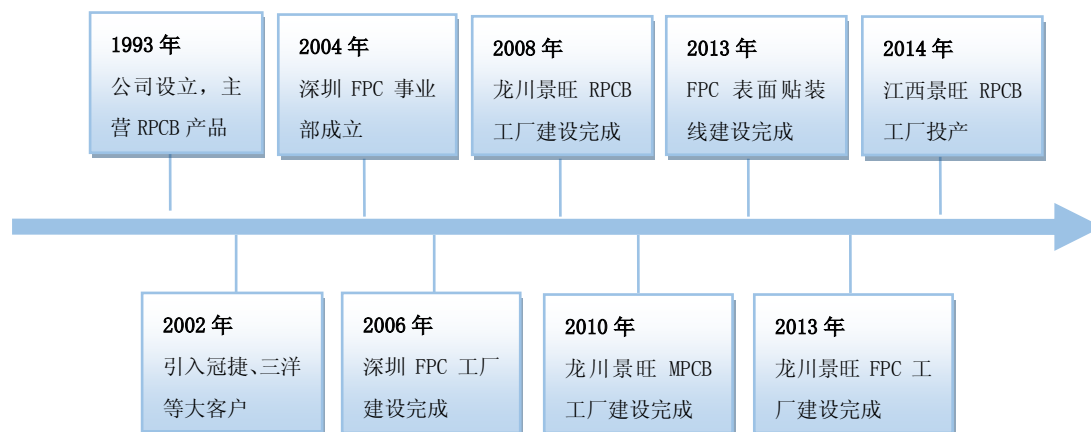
1993 年
公司设立，主营 RPCB 产品

2004 年
深圳 FPC 事业部成立

2008 年
龙川景旺 RPCB 工厂建设完成

2013 年
FPC 表面贴装线建设完成

2014 年
江西景旺 RPCB 工厂投产

2002 年
引入冠捷、三洋等大客户

2006 年
深圳 FPC 工厂建设完成

2010 年
龙川景旺 MPCB 工厂建设完成

2013 年
龙川景旺 FPC 工厂建设完成